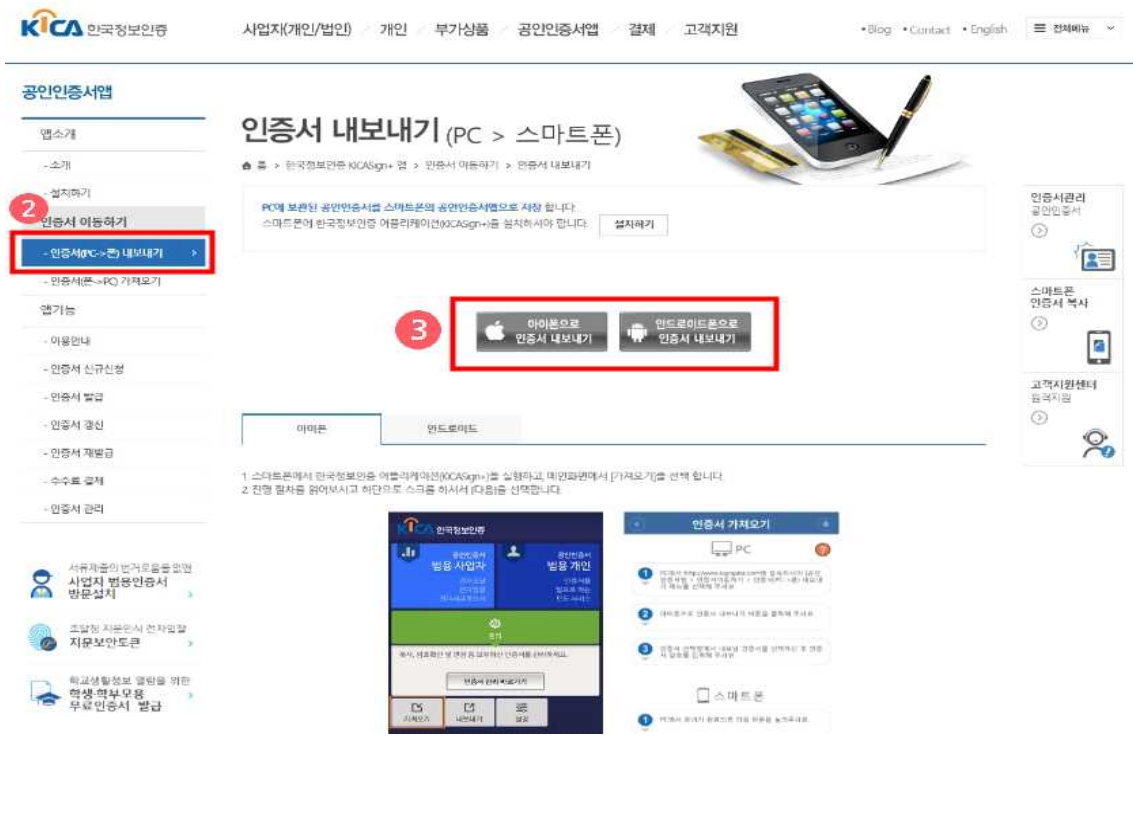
KICA 한국정보인증

사업자(개인/법인) 개인 부가상품 공인인증서앱 결제 고객지원

•Blog •Contact •English ☰ 전체메뉴

공인인증서앱

앱소개
- 소개
- 설치하기

2 인증서 이동하기
- 인증서(PC->폰) 내보내기 >
- 인증서(폰->PC) 가져오기

앱기능
- 이용안내
- 인증서 신규신청
- 인증서 발급
- 인증서 갱신
- 인증서 재발급
- 수수료 결제
- 인증서 관리

서류제출의 번거로움을 없앤
사업자 범용인증서 방문설치

조달청 지문인식 전자입찰
지문보안토큰

학교생활정보 열람을 위한
학생·학부모용 무료인증서 발급

인증서 내보내기 (PC > 스마트폰)

홈 > 한국정보인증 KICASign+ 앱 > 인증서 이동하기 > 인증서 내보내기

PC에 보관된 공인인증서를 스마트폰의 공인인증서앱으로 저장 합니다.
스마트폰에 한국정보인증 어플리케이션(KICASign+)을 설치하셔야 합니다. 설치하기

3 아이폰으로 인증서 내보내기 안드로이드폰으로 인증서 내보내기

아이폰 안드로이드

1 스마트폰에서 한국정보인증 어플리케이션(KICASign+)을 실행하고, 메인화면에서 [가져오기]를 선택 합니다.
2 진행 절차를 읽어보시고 하단으로 스크롤 하셔서 [다음]을 선택합니다.

KICA 한국정보인증
공인인증서 범용 사업자
공인인증서 범용 개인
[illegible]
인증서 관리 바로가기
가져오기 내보내기 설정

인증서 가져오기
PC
1 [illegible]
2 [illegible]
3 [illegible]
스마트폰
1 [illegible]

인증서관리
공인인증서

스마트폰
인증서 복사

고객지원센터
원격지원